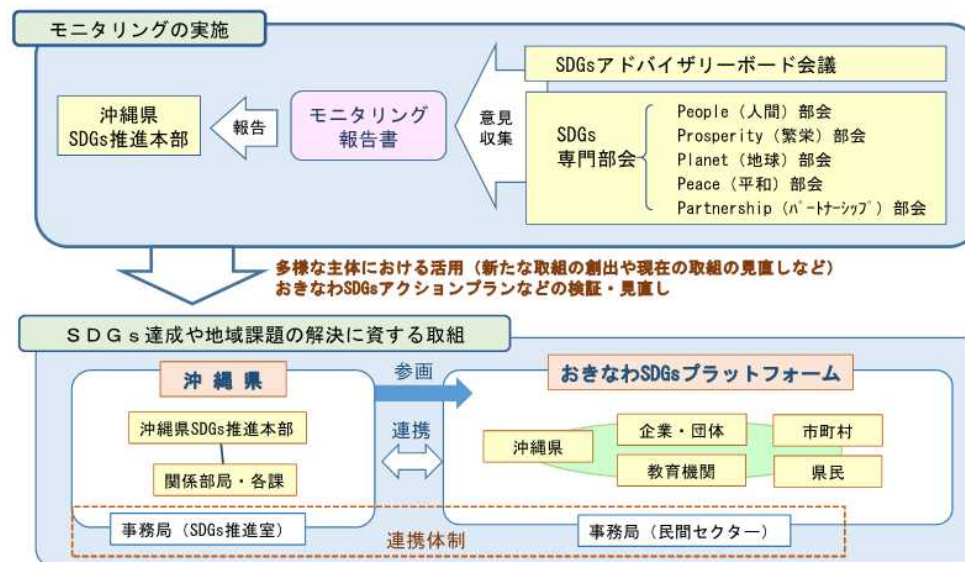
モニタリングの実施

沖縄県
SDGs推進本部

報告

モニタリング
報告書

意見
収集

SDGsアドバイザリーボード会議

SDGs
専門部会

People（人間）部会
Prosperity（繁栄）部会
Planet（地球）部会
Peace（平和）部会
Partnership（パートナーシップ）部会

多様な主体における活用（新たな取組の創出や現在の取組の見直しなど）
おきなわSDGsアクションプランなどの検証・見直し

ＳＤＧｓ達成や地域課題の解決に資する取組

沖縄県

沖縄県SDGs推進本部

関係部局・各課

事務局（SDGs推進室）

参画

連携

おきなわSDGsプラットフォーム

沖縄県

企業・団体

市町村

教育機関

県民

事務局（民間セクター）

連携体制